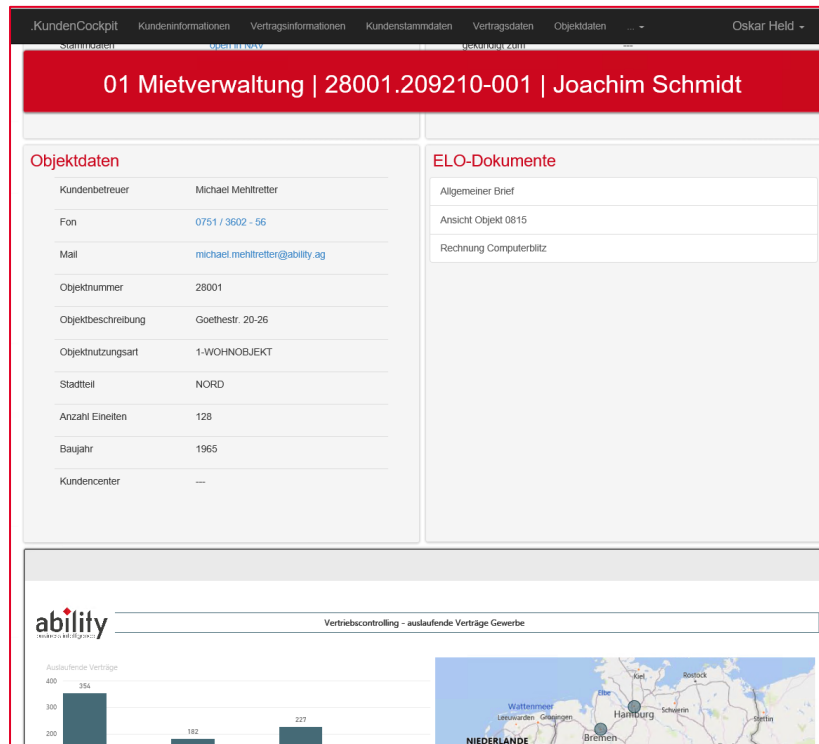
.KundenCockpit Kundeninformationen Vertragsinformationen Kundenstammdaten Vertragsdaten Objektdaten ... Oskar Held

Stammdaten open in NAV gekündigt zum ---

01 Mietverwaltung | 28001.209210-001 | Joachim Schmidt

Objektdaten

| | |
|---|---|
| Kundenbetreuer | Michael Mehltretter |
| Fon | 0751 / 3602 - 56 |
| Mail | michael.mehltretter@ability.ag |
| Objektnummer | 28001 |
| Objektbeschreibung | Goethestr. 20-26 |
| Objektnutzungsart | 1-WOHNOBJEKT |
| Stadtteil | NORD |
| Anzahl Eineiten | 128 |
| Baujahr | 1965 |
| Kundencenter | --- |

ELO-Dokumente

Allgemeiner Brief

Ansicht Objekt 0815

Rechnung Computerblitz

ability
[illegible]

Vertriebscontrolling - auslaufende Verträge Gewerbe

Auslaufende Verträge

400
300
200

354
182
227

Kiel
Rostock
Elbe
Schwerin
Wattenmeer
Leeuwarden
Groningen
Hamburg
Stettin
Bremen
NIEDERLANDE